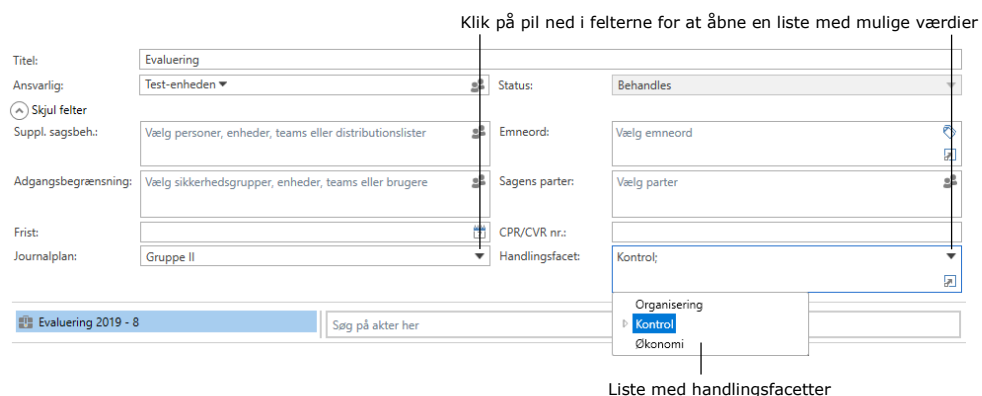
Klik på pil ned i felterne for at åbne en liste med mulige værdier

Titel: Evaluering

Ansvarlig: Test-enheden

Status: Behandles

Skjul felter

Suppl. sagsbeh.: Vælg personer, enheder, teams eller distributionslister

Emneord: Vælg emneord

Adgangsbegrænsning: Vælg sikkerhedsgrupper, enheder, teams eller brugere

Sagens parter: Vælg parter

Frist:

CPR/CVR nr.:

Journalplan: Gruppe II

Handlingsfacet: Kontrol;

Organisering
Kontrol
Økonomi

Evaluering 2019 - 8

Søg på akter her

Liste med handlingsfacetter